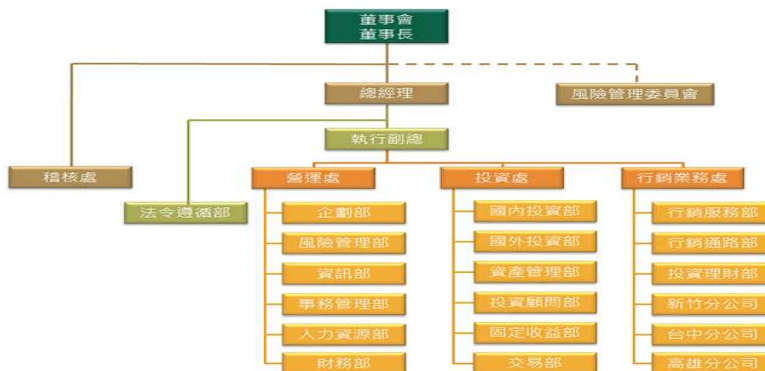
董事會
董事長

總經理

風險管理委員會

執行副總

稽核處

法令遵循部

營運處

企劃部

風險管理部

資訊部

事務管理部

人力資源部

財務部

投資處

國內投資部

國外投資部

資產管理部

投資顧問部

固定收益部

交易部

行銷業務處

行銷服務部

行銷通路部

投資理財部

新竹分公司

台中分公司

高雄分公司